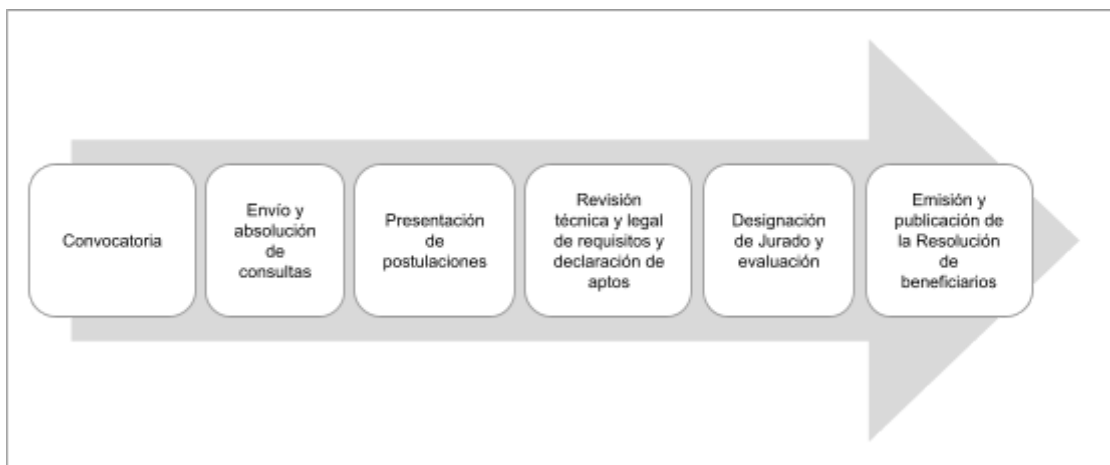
Convocatoria

Envío y absolución de consultas

Presentación de postulaciones

Revisión técnica y legal de requisitos y declaración de aptos

Designación de Jurado y evaluación

Emisión y publicación de la Resolución de beneficiarios